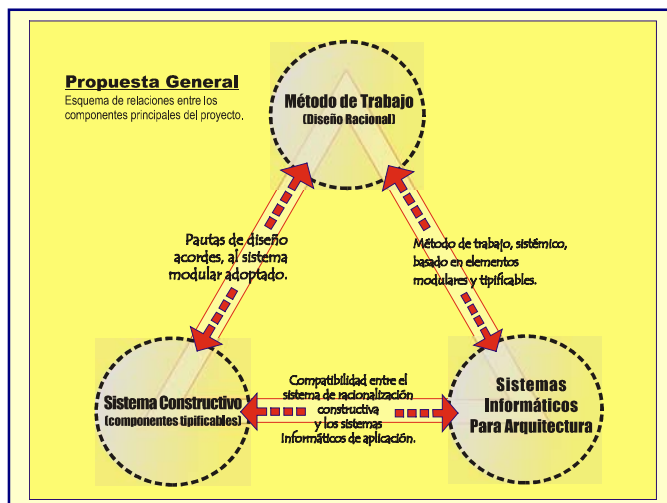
Propuesta General
Esquema de relaciones entre los componentes principales del proyecto.

Método de Trabajo
(Diseño Racional)

Pautas de diseño acordes, al sistema modular adoptado.

Método de trabajo, sistémico, basado en elementos modulares y tipificables.

Sistema Constructivo
(componentes tipificables)

Compatibilidad entre el sistema de racionalización constructiva y los sistemas informáticos de aplicación.

Sistemas Informáticos Para Arquitectura